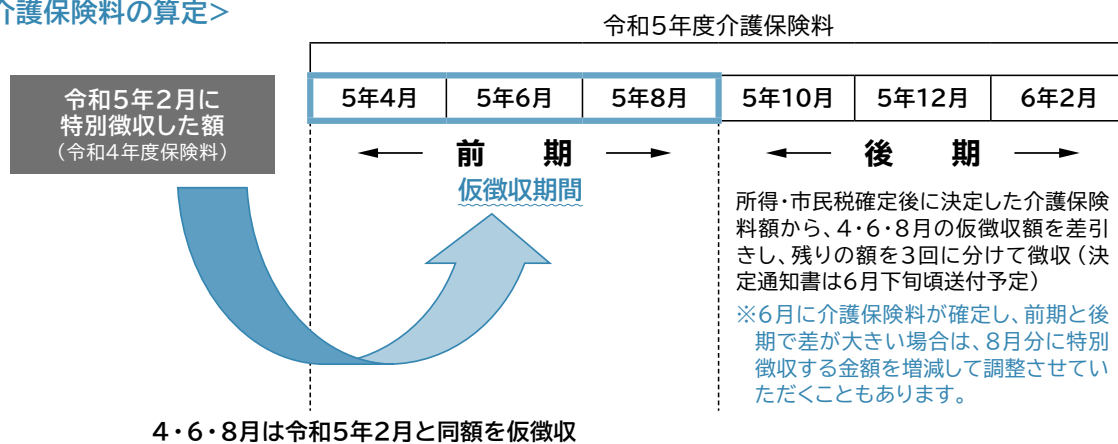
介護保険料の算定>

令和5年度介護保険料

令和5年2月に特別徴収した額
(令和4年度保険料)

| 5年4月 | 5年6月 | 5年8月 | 5年10月 | 5年12月 | 6年2月 |
|---|---|---|---|---|---|

前 期

仮徴収期間

後 期

所得・市民税確定後に決定した介護保険料額から、4・6・8月の仮徴収額を差引きし、残りの額を3回に分けて徴収(決定通知書は6月下旬頃送付予定)

※6月に介護保険料が確定し、前期と後期で差が大きい場合は、8月分に特別徴収する金額を増減して調整させていただくこともあります。

4・6・8月は令和5年2月と同額を仮徴収